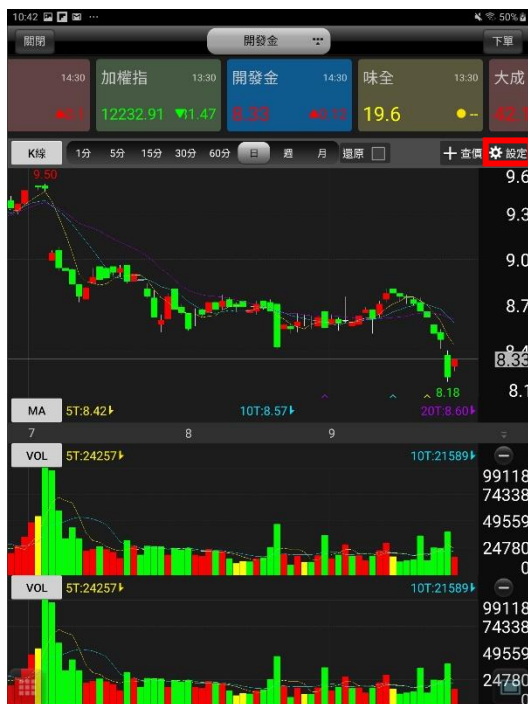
10:42 ··· 50%

關閉 開發金 下單

14:30 加權指 13:30 開發金 14:30 味全 13:30 大成

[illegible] 12232.91 ▼81.47 8.33 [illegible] 19.6 ● -- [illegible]

K線 1分 5分 15分 30分 60分 日 週 月 還原 ＋查價 設定

9.50

9.6

9.3

9.0

8.7

8.33

8.1

8.18

MA 5T:8.42 10T:8.57 20T:8.60

7 8 9

VOL 5T:24257 10T:21589

99118
74338
49559
24780
0

VOL 5T:24257 10T:21589

99118
74338
49559
24780
0